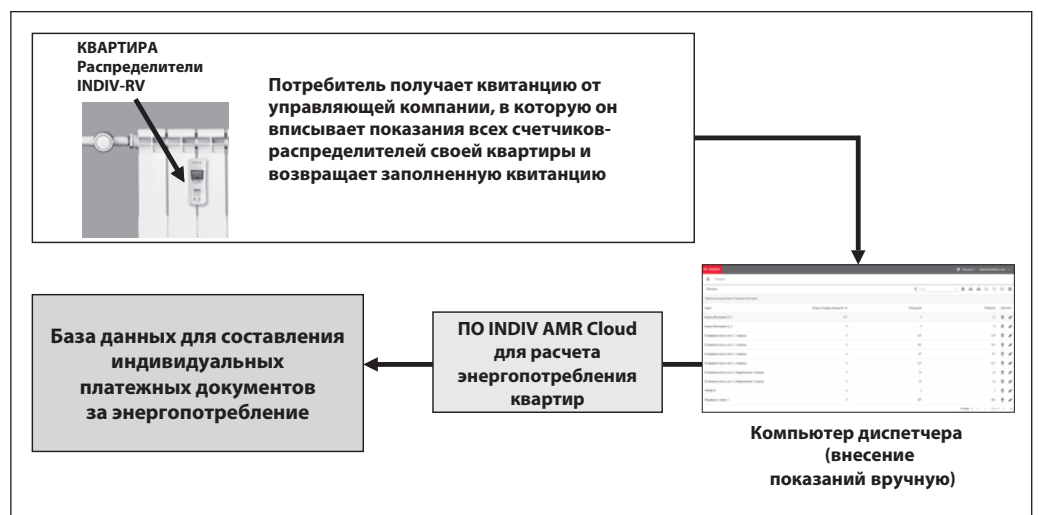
КВАРТИРА
Распределители
INDIV-RV

Потребитель получает квитанцию от управляющей компании, в которую он вписывает показания всех счетчиков-распределителей своей квартиры и возвращает заполненную квитанцию

База данных для составления индивидуальных платежных документов за энергопотребление

ПО INDIV AMR Cloud для расчета энергопотребления квартир

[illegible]

Компьютер диспетчера (внесение показаний вручную)